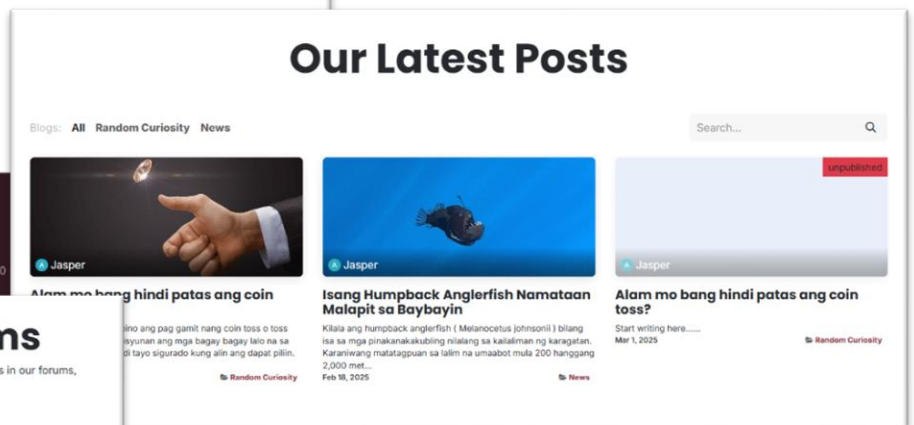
Our Latest Posts

Blogs: All Random Curiosity News

Search...

A Jasper

Alam mo bang hindi patas ang coin

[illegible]ino ang pag gamit nang coin toss o toss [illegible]syunan ang mga bagay bagay lalo na sa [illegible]di tayo sigurado kung alin ang dapat piliin.

Random Curiosity

A Jasper

Isang Humpback Anglerfish Namataan Malapit sa Baybayin

Kilala ang humpback anglerfish ( Melanocetus johnsonii ) bilang isa sa mga pinakanakakubling nilalang sa kailaliman ng karagatan. Karaniwang matatagpuan sa lalim na umaabot mula 200 hanggang 2,000 met...

Feb 18, 2025

News

unpublished

A Jasper

Alam mo bang hindi patas ang coin toss?

Start writing here......

Mar 1, 2025

Random Curiosity

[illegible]ns

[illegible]s in our forums,